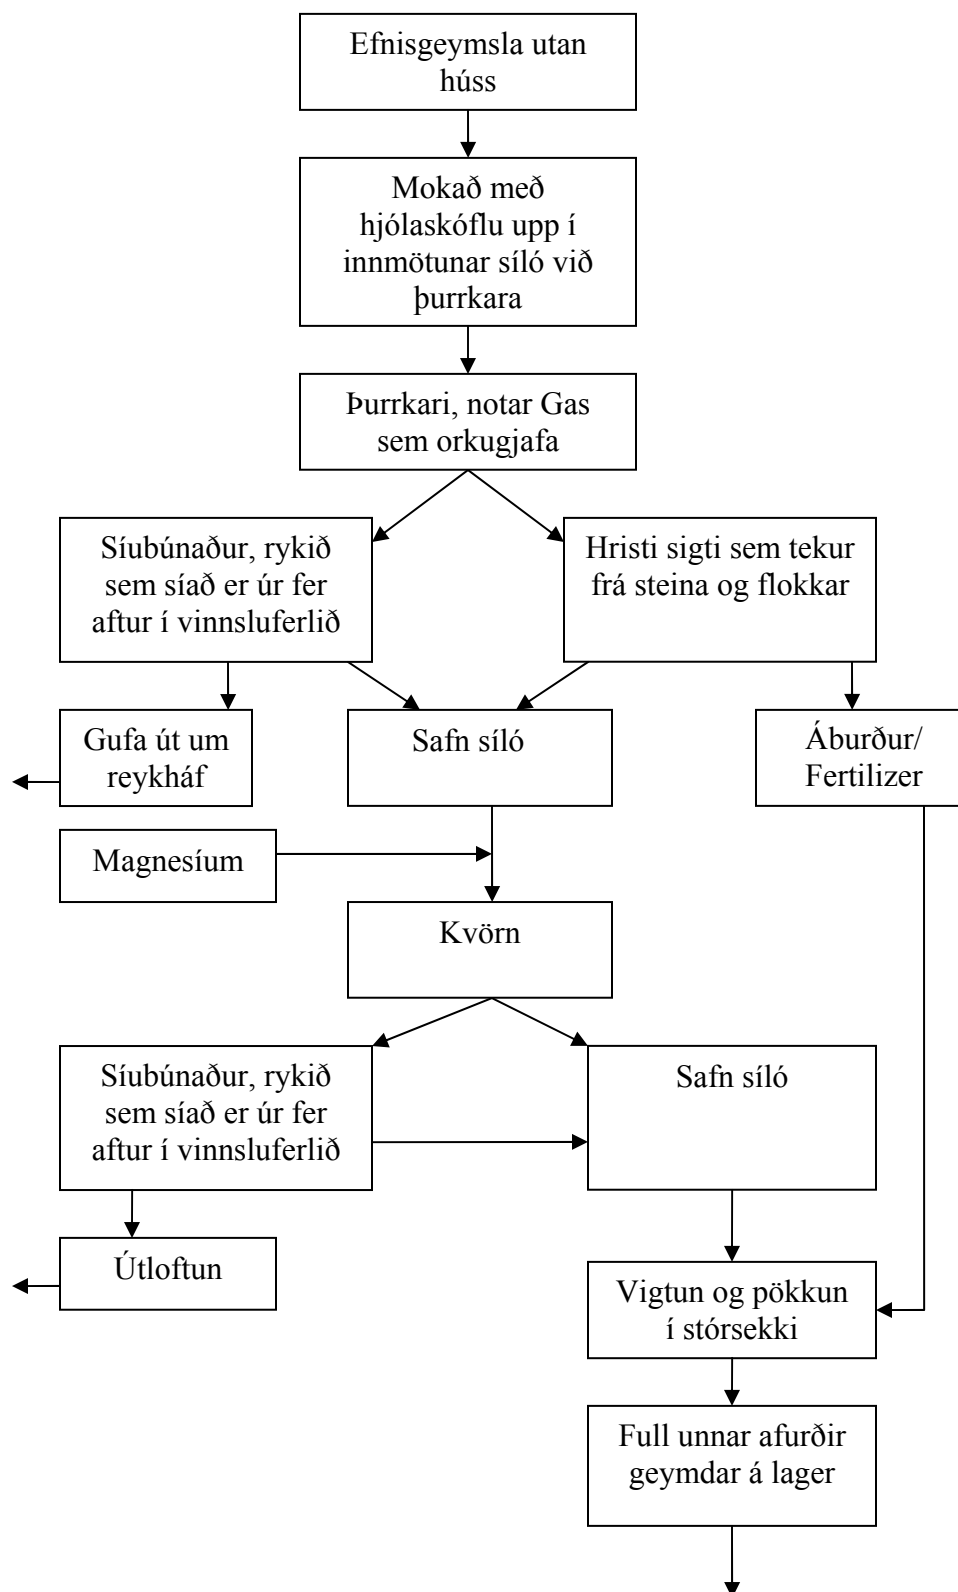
Efnisgeymsla utan húss

Mokað með hjólaskóflu upp í innmötunar síló við þurrkara

Þurrkari, notar Gas sem orkugjafa

Síubúnaður, rykið sem síað er úr fer aftur í vinnsluferlið

Hristi sigti sem tekur frá steina og flokkar

Gufa út um reykháf

Safn síló

Áburður/ Fertilizer

Magnesíum

Kvörn

Síubúnaður, rykið sem síað er úr fer aftur í vinnsluferlið

Safn síló

Útloftun

Vigtun og pökkun í stórsekki

Full unnar afurðir geymdar á lager